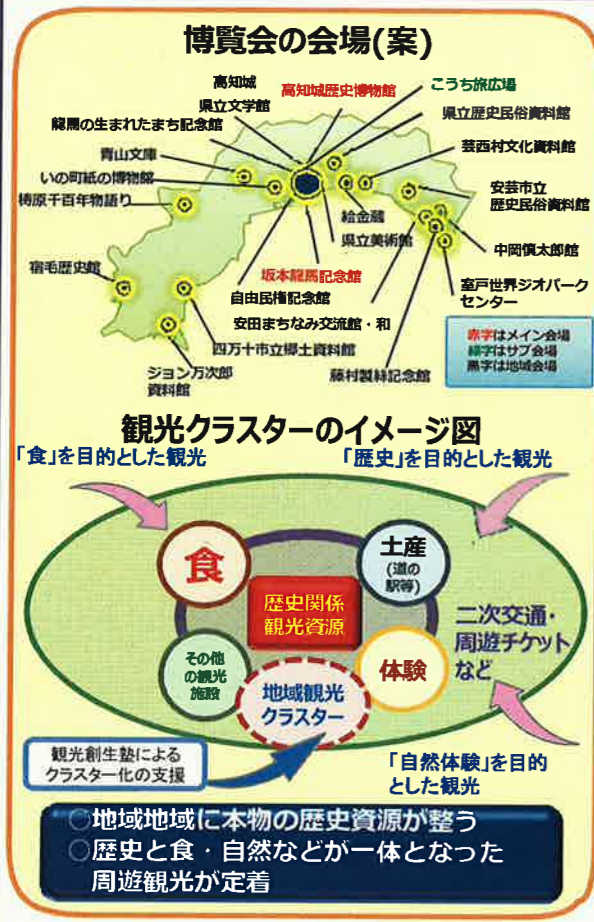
博覧会の会場(案)

高知城
県立文学館
龍馬の生まれたまち記念館
高知城歴史博物館
こうち旅広場
県立歴史民俗資料館
芸西村文化資料館
青山文庫
いの町紙の博物館
檮原千百年物語り
安芸市立歴史民俗資料館
絵金蔵
県立美術館
中岡慎太郎館
宿毛歴史館
坂本龍馬記念館
室戸世界ジオパークセンター
自由民権記念館
安田まちなみ交流館・和
四万十市立郷土資料館
ジョン万次郎資料館
藤村製絲記念館

赤字はメイン会場
緑字はサブ会場
黒字は地域会場

観光クラスターのイメージ図

「食」を目的とした観光
「歴史」を目的とした観光

食
土産
(道の駅等)
歴史関係観光資源
二次交通・周遊チケットなど
その他の観光施設
体験
地域観光クラスター
観光創生塾によるクラスター化の支援
「自然体験」を目的とした観光

◯地域地域に本物の歴史資源が整う
◯歴史と食・自然などが一体となった周遊観光が定着